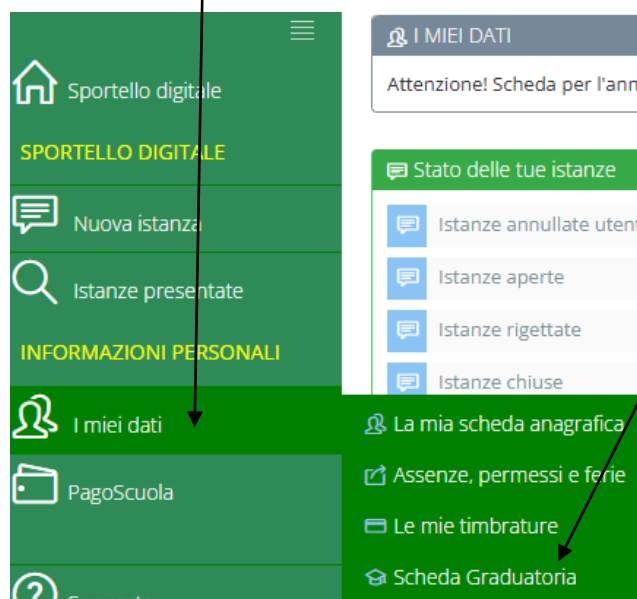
Sportello digitale

SPORTELLO DIGITALE

Nuova istanza

Istanze presentate

INFORMAZIONI PERSONALI

I miei dati

PagoScuola

I MIEI DATI

Attenzione! Scheda per l'ann

Stato delle tue istanze

Istanze annullate utent

Istanze aperte

Istanze rigettate

Istanze chiuse

La mia scheda anagrafica

Assenze, permessi e ferie

Le mie timbrature

Scheda Graduatoria